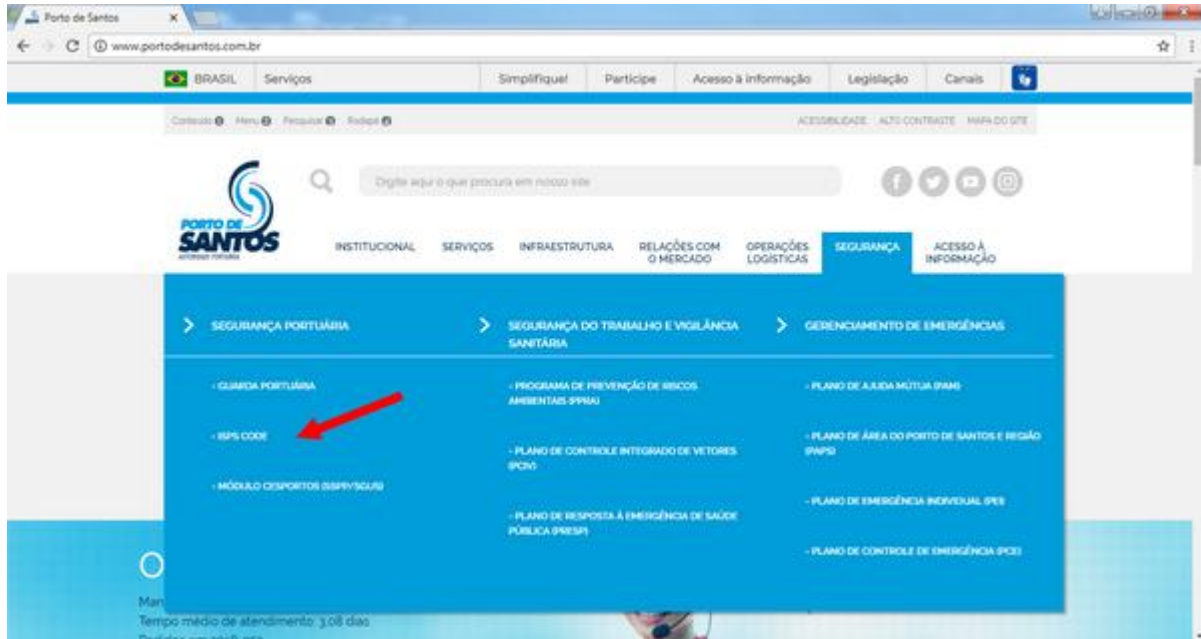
Porto de Santos

www.portodesantos.com.br

BRASIL Serviços Simplifique! Participe Acesso à informação Legislação Canais

Conteúdo Menu Pesquisa Rodapé

ACESSIBILIDADE ALTO CONTRASTE MAPA DO SITE

Digite aqui o que procura em nosso site

PORTO DE SANTOS AUTORIDADE PORTUÁRIA

INSTITUCIONAL SERVIÇOS INFRAESTRUTURA RELAÇÕES COM O MERCADO OPERAÇÕES LOGÍSTICAS SEGURANÇA ACESSO À INFORMAÇÃO

SEGURANÇA PORTUÁRIA

- GUARDA PORTUÁRIA

- ISPS CODE

- MÓDULO CESPORTOS (ISSPP/SGUS)

SEGURANÇA DO TRABALHO E VIGILÂNCIA SANITÁRIA

- PROGRAMA DE PREVENÇÃO DE RISCOS AMBIENTAIS (PPRA)

- PLANO DE CONTROLE INTEGRADO DE VETORES (PCIV)

- PLANO DE RESPOSTA À EMERGÊNCIA DE SAÚDE PÚBLICA (PRESP)

GERENCIAMENTO DE EMERGÊNCIAS

- PLANO DE AJUDA MÚTUA (PAM)

- PLANO DE ÁREA DO PORTO DE SANTOS E REGIÃO (PAPS)

- PLANO DE EMERGÊNCIA INDIVIDUAL (PEI)

- PLANO DE CONTROLE DE EMERGÊNCIA (PCE)

O

Man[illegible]

Tempo médio de atendimento: 3,08 dias

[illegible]